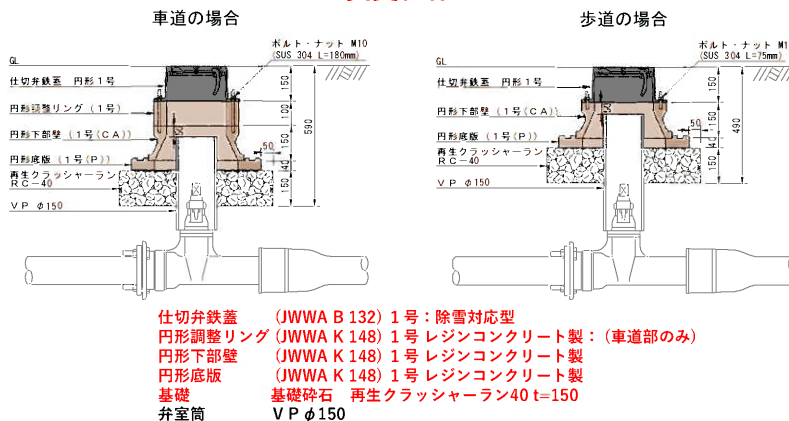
車道の場合

歩道の場合

GL
仕切弁鉄蓋　円形１号
円形調整リング（１号）
円形下部壁（１号（ＣＡ））
円形底版（１号（Ｐ））
再生クラッシャーラン
ＲＣ－40
ＶＰ φ150

ボルト・ナット M10
(SUS 304 L=180mm)

150
150
100
40
150
590
50

GL
仕切弁鉄蓋　円形１号
円形下部壁（１号（ＣＡ））
円形底版（１号（Ｐ））
再生クラッシャーラン
ＲＣ－40
ＶＰ φ150

ボルト・ナット M10
(SUS 304 L=75mm)

150
150
40
150
490
50

仕切弁鉄蓋　　（JWWA B 132）１号：除雪対応型
円形調整リング（JWWA K 148）１号 レジンコンクリート製：（車道部のみ）
円形下部壁　　（JWWA K 148）１号 レジンコンクリート製
円形底版　　　（JWWA K 148）１号 レジンコンクリート製
基礎　　　　　基礎砕石　再生クラッシャーラン40 t=150
弁室筒　　　　ＶＰ$\phi$150